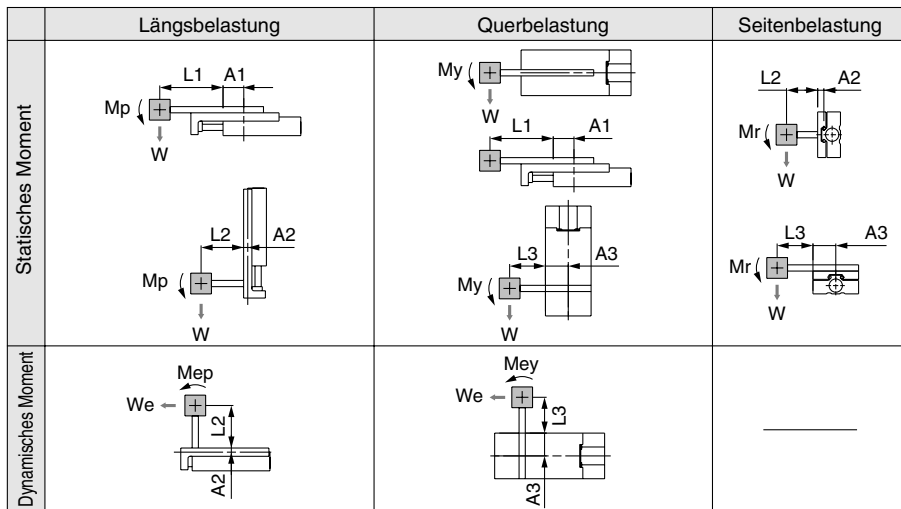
| | Längsbelastung | Querbelastung | Seitenbelastung |
|---|---|---|---|
| Statisches Moment | L1 A1 Mp W<br>L2 A2 Mp W | My W<br>L1 A1<br>L3 A3 My W | L2 A2 Mr W<br>L3 A3 Mr W |
| Dynamisches Moment | Mep We L2 A2 | Mey We L3 A3 | |